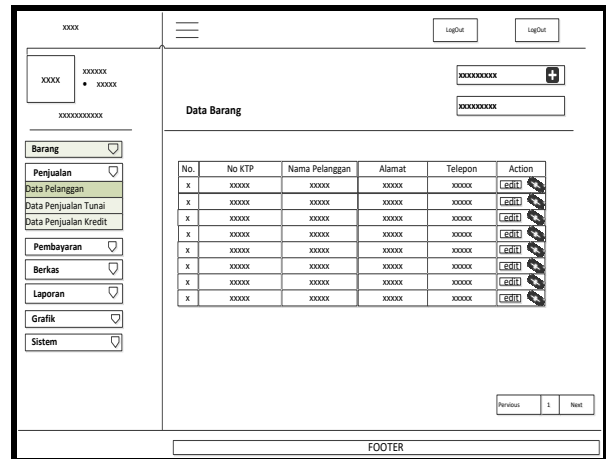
xxxx

LogOut

LogOut

xxxx

xxxxxx
• xxxxx

xxxxxxxxxxx

xxxxxxxxx

xxxxxxxxx

Data Barang

Barang

Penjualan

Data Pelanggan

Data Penjualan Tunai

Data Penjualan Kredit

Pembayaran

Berkas

Laporan

Grafik

Sistem

| No. | No KTP | Nama Pelanggan | Alamat | Telepon | Action |
|---|---|---|---|---|---|
| x | xxxxx | xxxxx | xxxxx | xxxxx | edit |
| x | xxxxx | xxxxx | xxxxx | xxxxx | edit |
| x | xxxxx | xxxxx | xxxxx | xxxxx | edit |
| x | xxxxx | xxxxx | xxxxx | xxxxx | edit |
| x | xxxxx | xxxxx | xxxxx | xxxxx | edit |
| x | xxxxx | xxxxx | xxxxx | xxxxx | edit |
| x | xxxxx | xxxxx | xxxxx | xxxxx | edit |
| x | xxxxx | xxxxx | xxxxx | xxxxx | edit |

Pervious | 1 | Next

FOOTER